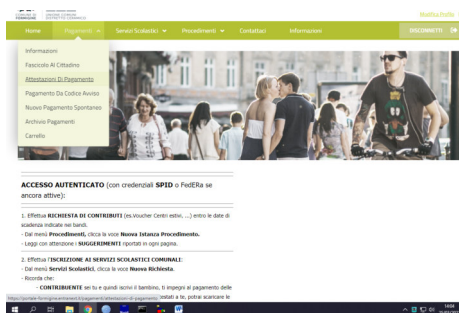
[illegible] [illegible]

Modifica Profilo

Home Pagamenti Servizi Scolastici Procedimenti Contattaci Informazioni DISCONNETTI

Informazioni
Fascicolo Al Cittadino
Attestazioni Di Pagamento
Pagamento Da Codice Avviso
Nuovo Pagamento Spontaneo
Archivio Pagamenti
Carrello

ACCESSO AUTENTICATO (con credenziali SPID o FedERa se ancora attive):

1. Effettua RICHIESTA DI CONTRIBUTI (es.Voucher Centri estivi, ...) entro le date di scadenza indicate nei bandi.
- Dal menù Procedimenti, clicca la voce Nuova Istanza Procedimento.
- Leggi con attenzione i SUGGERIMENTI riportati in ogni pagina.

2. Effettua l'ISCRIZIONE AI SERVIZI SCOLASTICI COMUNALI:
- Dal menù Servizi Scolastici, clicca la voce Nuova Richiesta.
- Ricorda che:
- CONTRIBUENTE sei tu e quindi iscrivi il bambino, ti impegni al pagamento delle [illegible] potrai scaricare le

https://portale-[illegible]/pagamenti/attestazioni-di-pagamento

14:04
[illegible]